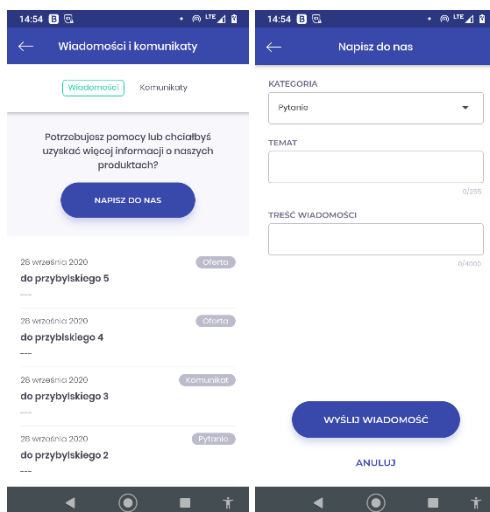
14:54 B LTE

Wiadomości i komunikaty

Wiadomości Komunikaty

Potrzebujesz pomocy lub chciałbyś uzyskać więcej informacji o naszych produktach?

NAPISZ DO NAS

28 września 2020 Oferta
do przybylskiego 5
---

28 września 2020 Oferta
do przybylskiego 4
---

28 września 2020 Komunikat
do przybylskiego 3
---

28 września 2020 Pytanie
do przybylskiego 2
---

14:54 B LTE

Napisz do nas

KATEGORIA
Pytanie

TEMAT
0/255

TREŚĆ WIADOMOŚCI
0/4000

WYŚLIJ WIADOMOŚĆ

ANULUJ